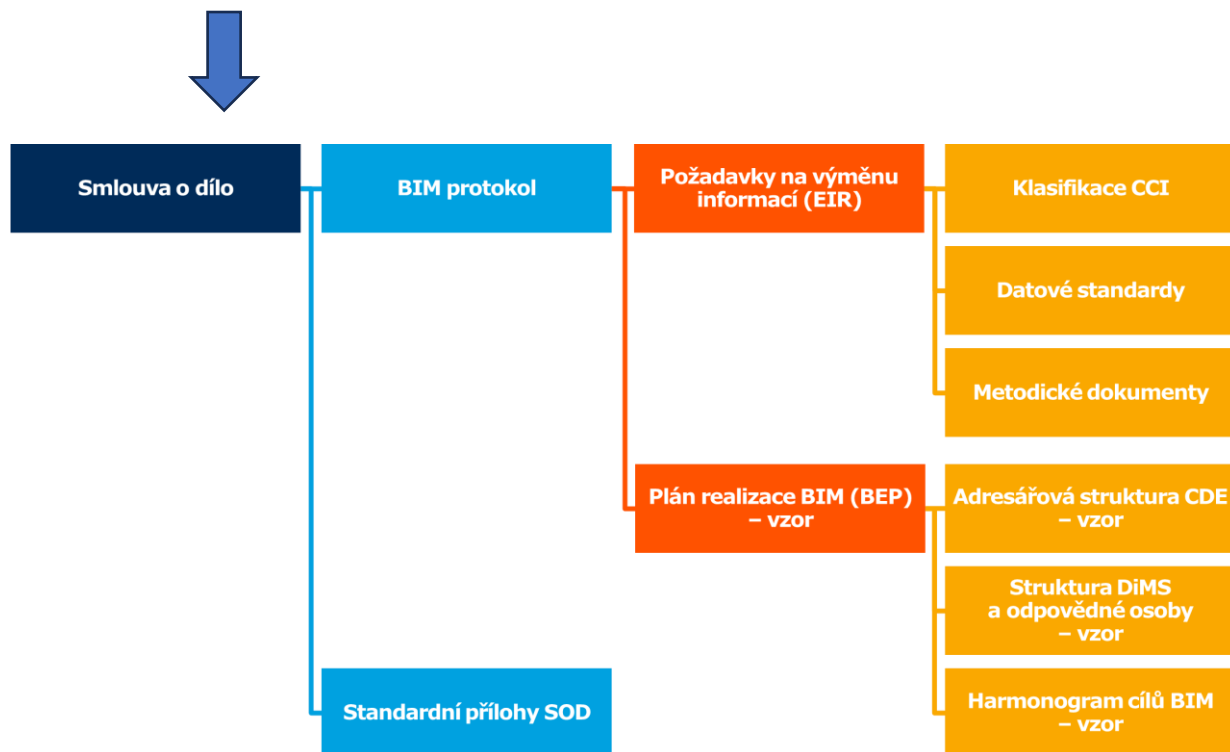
Smlouva o dílo

BIM protokol

Požadavky na výměnu informací (EIR)

Klasifikace CCI

Datové standardy

Metodické dokumenty

Plán realizace BIM (BEP) – vzor

Adresářová struktura CDE – vzor

Struktura DiMS a odpovědné osoby – vzor

Harmonogram cílů BIM – vzor

Standardní přílohy SOD